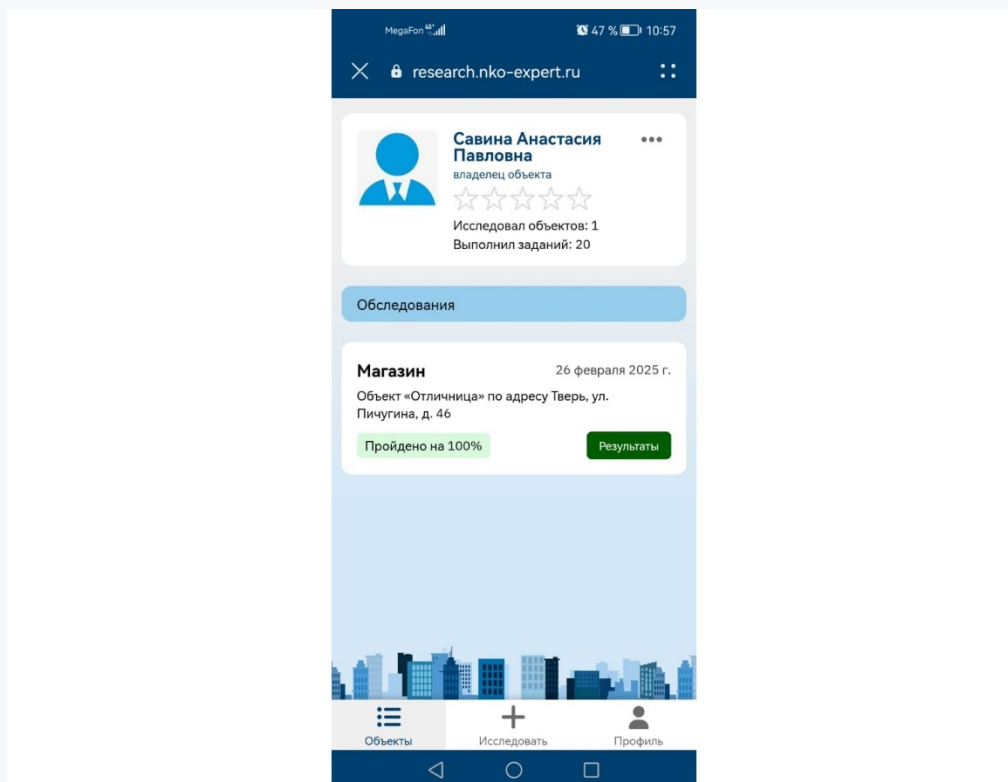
MegaFon 4G+ 47 % 10:57

research.nko-expert.ru

Савина Анастасия Павловна
владелец объекта
Исследовал объектов: 1
Выполнил заданий: 20

Обследования

Магазин
26 февраля 2025 г.
Объект «Отличница» по адресу Тверь, ул. Пичугина, д. 46
Пройдено на 100%
Результаты

Объекты
Исследовать
Профиль